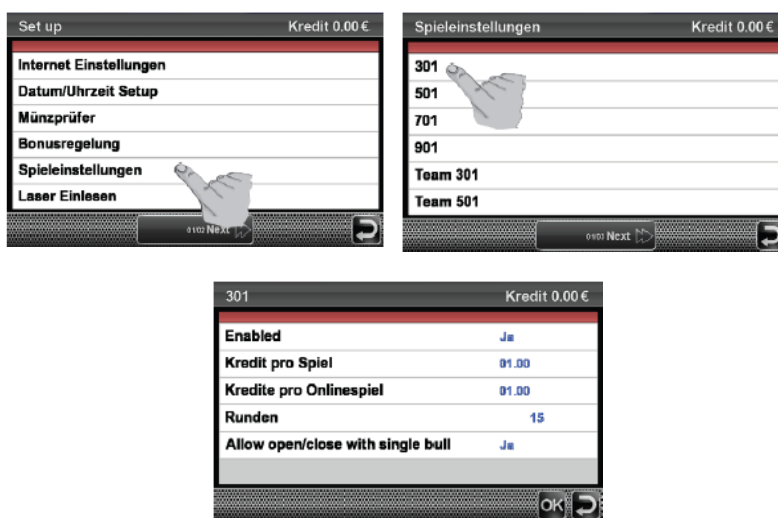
Set up
Kredit 0.00 €

Internet Einstellungen
Datum/Uhrzeit Setup
Münzprüfer
Bonusregelung
Spieleinstellungen
Laser Einlesen

01/02 Next

Spieleinstellungen
Kredit 0.00 €

301
501
701
901
Team 301
Team 501

09/03 Next

301
Kredit 0.00 €

| | |
|---|---|
| Enabled | Ja |
| Kredit pro Spiel | 01.00 |
| Kredite pro Onlinespiel | 01.00 |
| Runden | 15 |
| Allow open/close with single bull | Ja |

OK